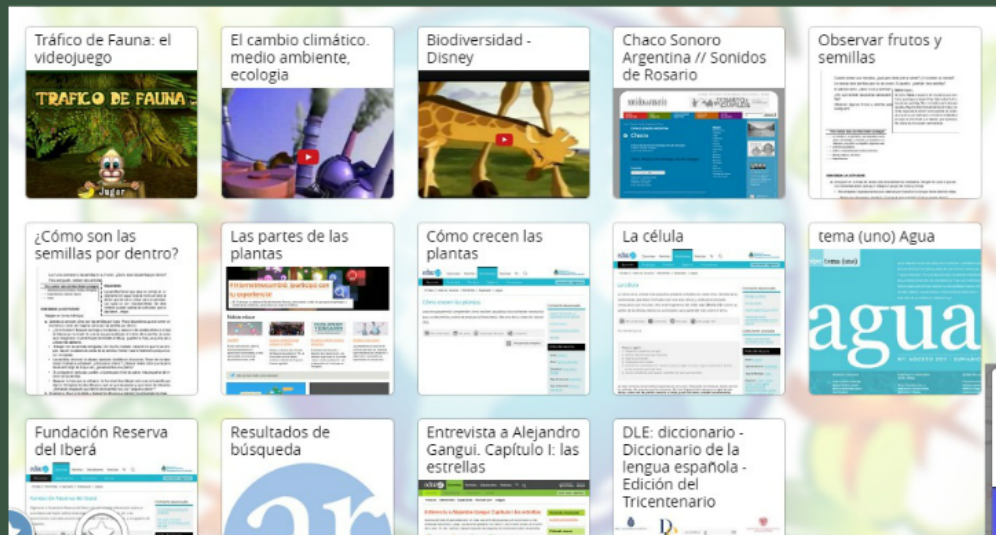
Tráfico de Fauna: el videojuego

TRAFICO DE FAUNA

Jugar

El cambio climático. medio ambiente, ecologia

Biodiversidad - Disney

Chaco Sonoro Argentina // Sonidos de Rosario

Chaco

Observar frutos y semillas

¿Cómo son las semillas por dentro?

Las partes de las plantas

Cómo crecen las plantas

Cómo crecen las plantas

La célula

La célula

tema (uno) Agua

tema (uno)

agua

Fundación Reserva del Iberá

Fundación Reserva del Iberá

Resultados de búsqueda

Entrevista a Alejandro Gangui. Capítulo I: las estrellas

DLE: diccionario - Diccionario de la lengua española - Edición del Tricentenario